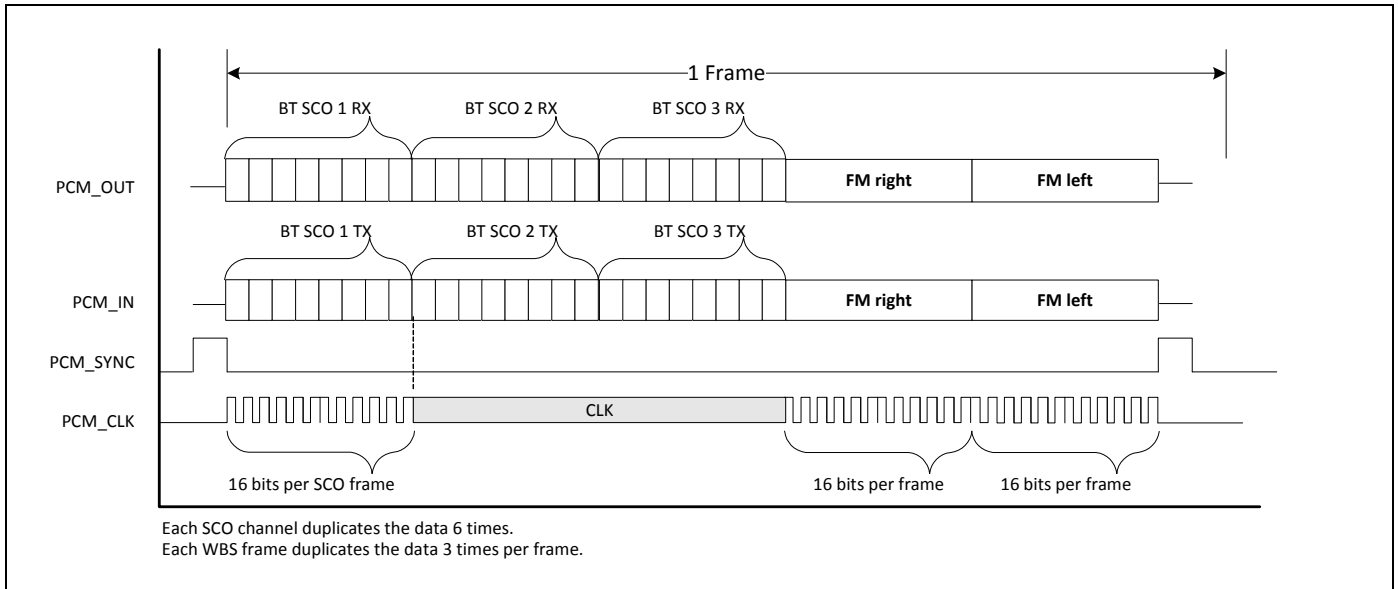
1 Frame

BT SCO 1 RX
BT SCO 2 RX
BT SCO 3 RX

PCM_OUT
FM right
FM left

BT SCO 1 TX
BT SCO 2 TX
BT SCO 3 TX

PCM_IN
FM right
FM left

PCM_SYNC

PCM_CLK
CLK

16 bits per SCO frame
16 bits per frame
16 bits per frame

Each SCO channel duplicates the data 6 times.
Each WBS frame duplicates the data 3 times per frame.